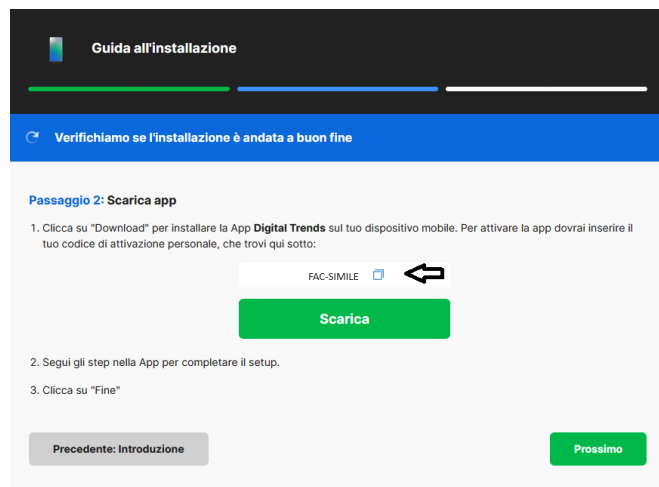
Guida all'installazione

Verifichiamo se l'installazione è andata a buon fine

Passaggio 2: Scarica app

1. Clicca su "Download" per installare la App Digital Trends sul tuo dispositivo mobile. Per attivare la app dovrai inserire il tuo codice di attivazione personale, che trovi qui sotto:

FAC-SIMILE

Scarica

2. Segui gli step nella App per completare il setup.

3. Clicca su "Fine"

Precedente: Introduzione

Prossimo